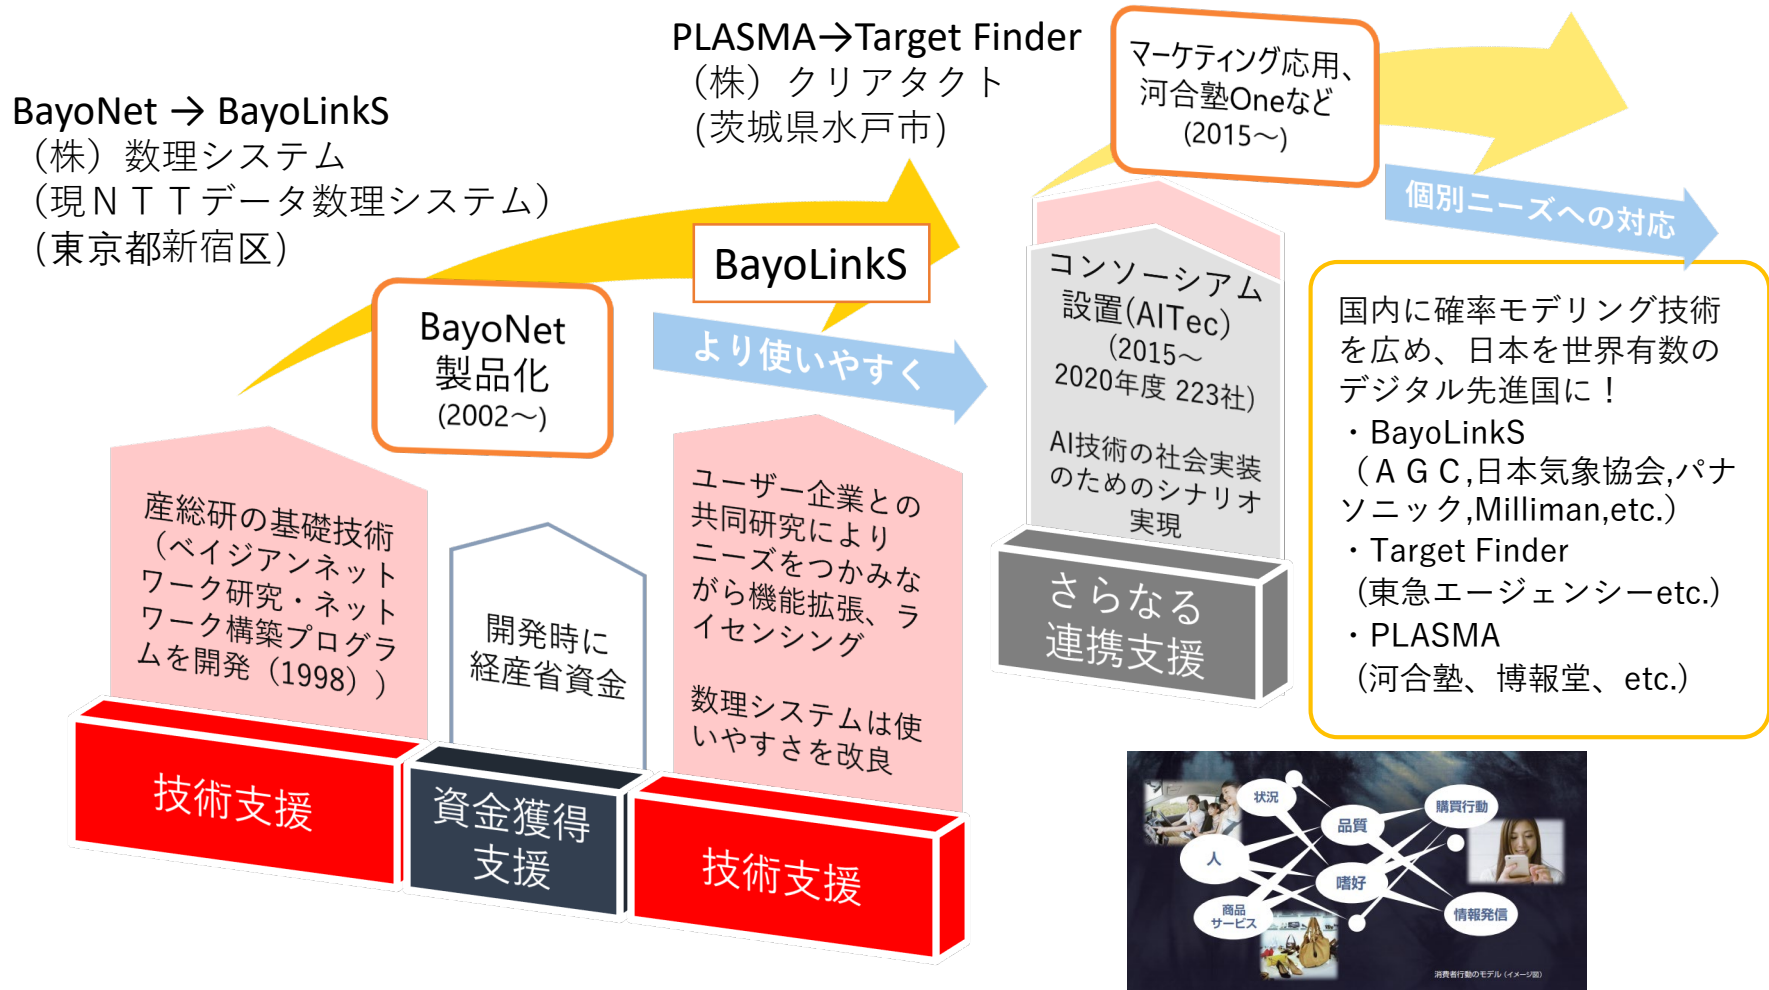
BayoNet → BayoLinkS
（株）数理システム
（現ＮＴＴデータ数理システム）
（東京都新宿区）

PLASMA→Target Finder
（株）クリアタクト
（茨城県水戸市）

マーケティング応用、河合塾Oneなど
(2015～)

BayoNet
製品化
(2002～)

BayoLinkS

より使いやすく

個別ニーズへの対応

コンソーシアム設置(AITec)
(2015～2020年度 223社)

AI技術の社会実装のためのシナリオ実現

国内に確率モデリング技術を広め、日本を世界有数のデジタル先進国に！
・BayoLinkS
（ＡＧＣ,日本気象協会,パナソニック,Milliman,etc.）
・Target Finder
（東急エージェンシーetc.）
・PLASMA
（河合塾、博報堂、etc.）

産総研の基礎技術（ベイジアンネットワーク研究・ネットワーク構築プログラムを開発（1998））

開発時に経産省資金

ユーザー企業との共同研究によりニーズをつかみながら機能拡張、ライセンシング

数理システムは使いやすさを改良

さらなる連携支援

技術支援

資金獲得支援

技術支援

状況
品質
購買行動
人
嗜好
商品サービス
情報発信
消費者行動のモデル（イメージ図）